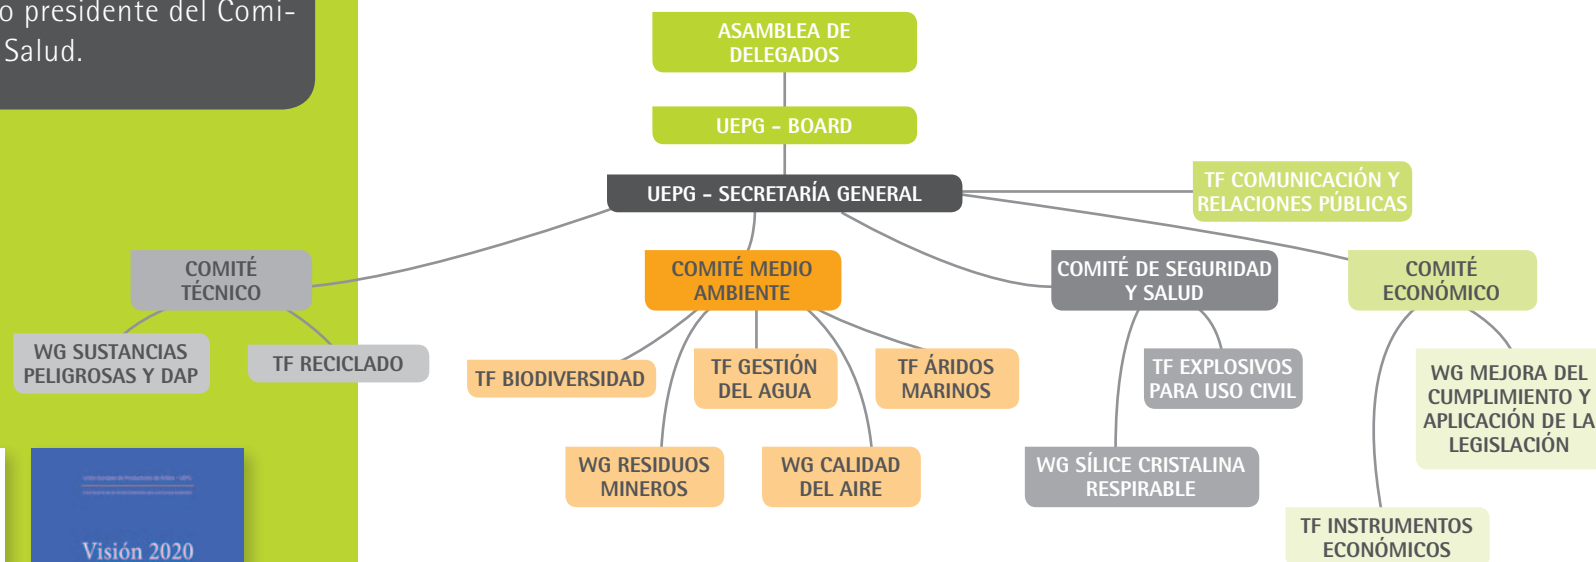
o presidente del Comi-
Salud.

ASAMBLEA DE DELEGADOS

UEPG - BOARD

UEPG - SECRETARÍA GENERAL

TF COMUNICACIÓN Y RELACIONES PÚBLICAS

COMITÉ TÉCNICO

COMITÉ MEDIO AMBIENTE

COMITÉ DE SEGURIDAD Y SALUD

COMITÉ ECONÓMICO

WG SUSTANCIAS PELIGROSAS Y DAP

TF RECICLADO

TF BIODIVERSIDAD

TF GESTIÓN DEL AGUA

TF ÁRIDOS MARINOS

TF EXPLOSIVOS PARA USO CIVIL

WG MEJORA DEL CUMPLIMIENTO Y APLICACIÓN DE LA LEGISLACIÓN

WG RESIDUOS MINEROS

WG CALIDAD DEL AIRE

WG SÍLICE CRISTALINA RESPIRABLE

TF INSTRUMENTOS ECONÓMICOS

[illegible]

Visión 2020